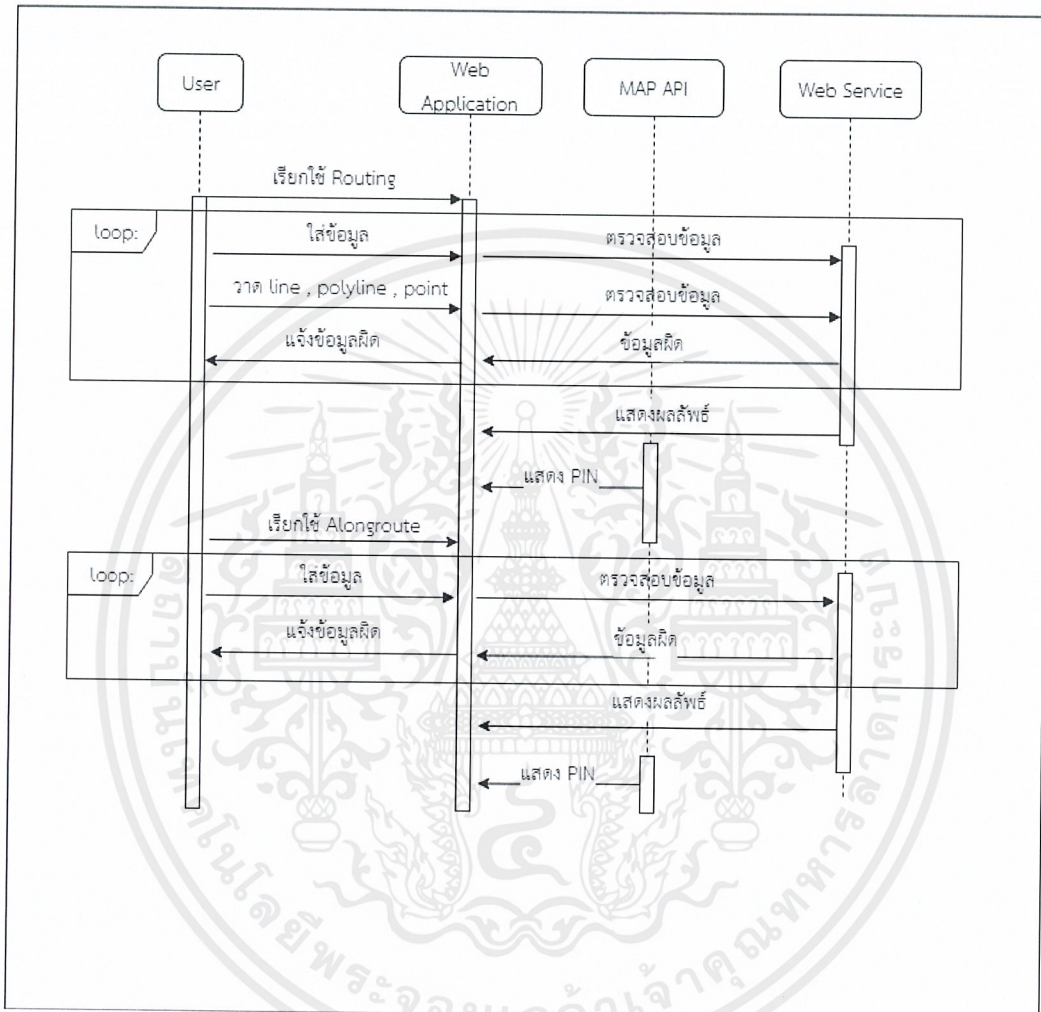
User

Web Application

MAP API

Web Service

เรียกใช้ Routing

loop:

ใส่ข้อมูล

ตรวจสอบข้อมูล

วาด line , polyline , point

ตรวจสอบข้อมูล

แจ้งข้อมูลผิด

ข้อมูลผิด

แสดงผลลัพธ์

แสดง PIN

เรียกใช้ Alongroute

loop:

ใส่ข้อมูล

ตรวจสอบข้อมูล

แจ้งข้อมูลผิด

ข้อมูลผิด

แสดงผลลัพธ์

แสดง PIN

มหาวิทยาลัยเทคโนโลยีพระจอมเกล้าเจ้าคุณทหารลาดกระบัง